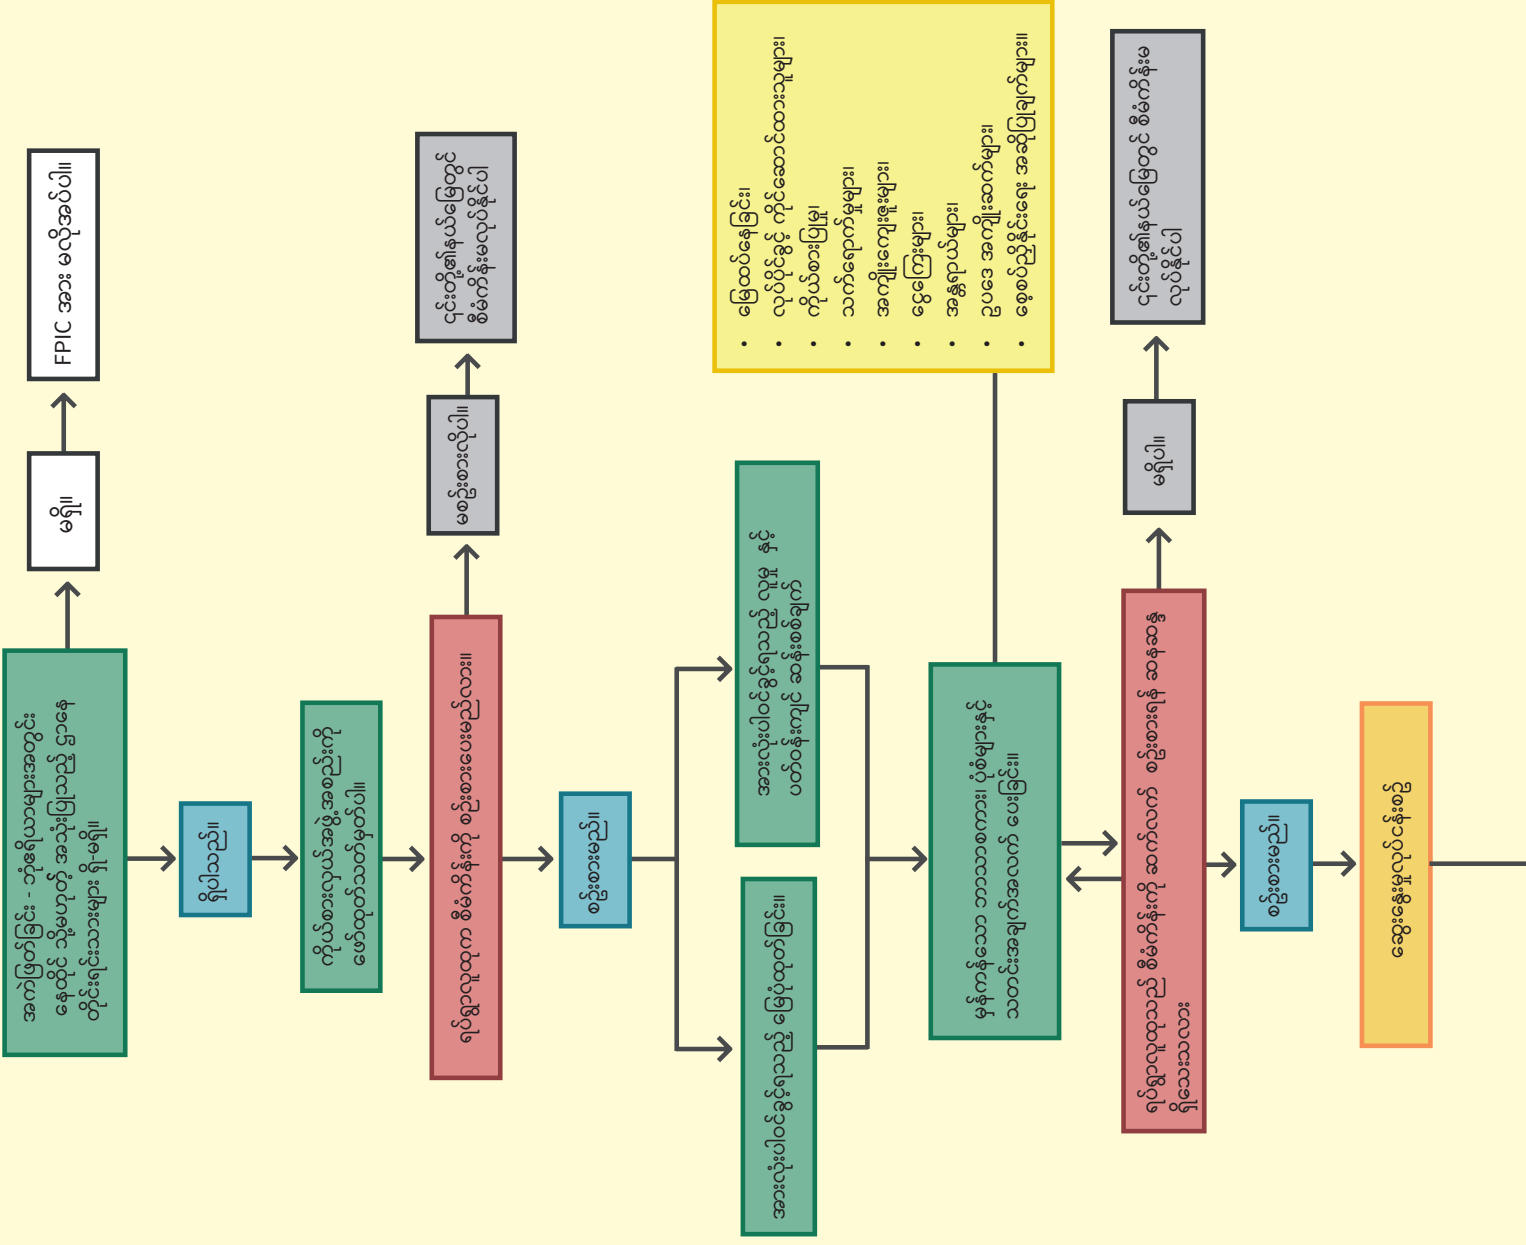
အသုံးပြုသည့် အစားအစာ - ၎င်းကို မိသားစုထောက်ပံ့ရေး ကိုယ်စားပြုအဖွဲ့ကို စေလွှတ်ပါ။

မရှိ။

FPIC အား ရပ်ဆိုင်းပါ။

ရှိပါသည်။

လိုအပ်သော လုပ်ငန်းစဉ်များကို ဆွေးနွေးဆုံးဖြတ်ပါ။

လုပ်ငန်းစဉ်တွင် စီးပွားရေး ပါဝင်သူများ ပါဝင်ရမည်။

သဘောမတူပါ။

ဆက်လက်ဆောင်ရွက်ရန် ရပ်ဆိုင်းပါ။

သဘောတူသည်။

ဒေသခံ လုပ်ငန်းများ ပါဝင်သော စီမံကိန်းနှင့် ဆွေးနွေးပွဲများ

ဒေသခံ လုပ်ငန်းစဉ်ကို ပါဝင်သော ဆွေးနွေးပွဲများ

• စီမံကိန်းအကြောင်း
• လုပ်ငန်းစဉ် ကာလနှင့် အကောင်အထည်ဖော်ရေး
• ကုန်ကျစရိတ်
• သဘောတူညီချက်များ
• အကျိုးကျေးဇူးများ
• အန္တရာယ်များ
• အငြင်းပွားမှုများ
• ဒေသခံ ပြည်သူများ၏ အခွင့်အရေး
• စောင့်ကြည့်ခြင်း အစီအစဉ်များ

ဆွေးနွေးညှိနှိုင်းမှုများ ပြုလုပ်ပြီး သဘောတူညီချက်ရယူရန် ဆုံးဖြတ်ပါ။

လုပ်ငန်းစဉ်တွင် သဘောတူညီချက် ရယူရန် ဆုံးဖြတ်ပါ။

မရှိပါ။

ဆက်လက်ဆောင်ရွက်ရန် ရပ်ဆိုင်းပါ။

သဘောတူသည်။

စီမံကိန်းအကောင်အထည်ဖော်ခြင်း